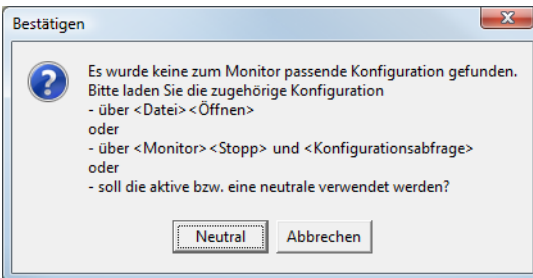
Bestätigen

Es wurde keine zum Monitor passende Konfiguration gefunden.
Bitte laden Sie die zugehörige Konfiguration
- über <Datei><Öffnen>
oder
- über <Monitor><Stopp> und <Konfigurationsabfrage>
oder
- soll die aktive bzw. eine neutrale verwendet werden?

Neutral
Abbrechen